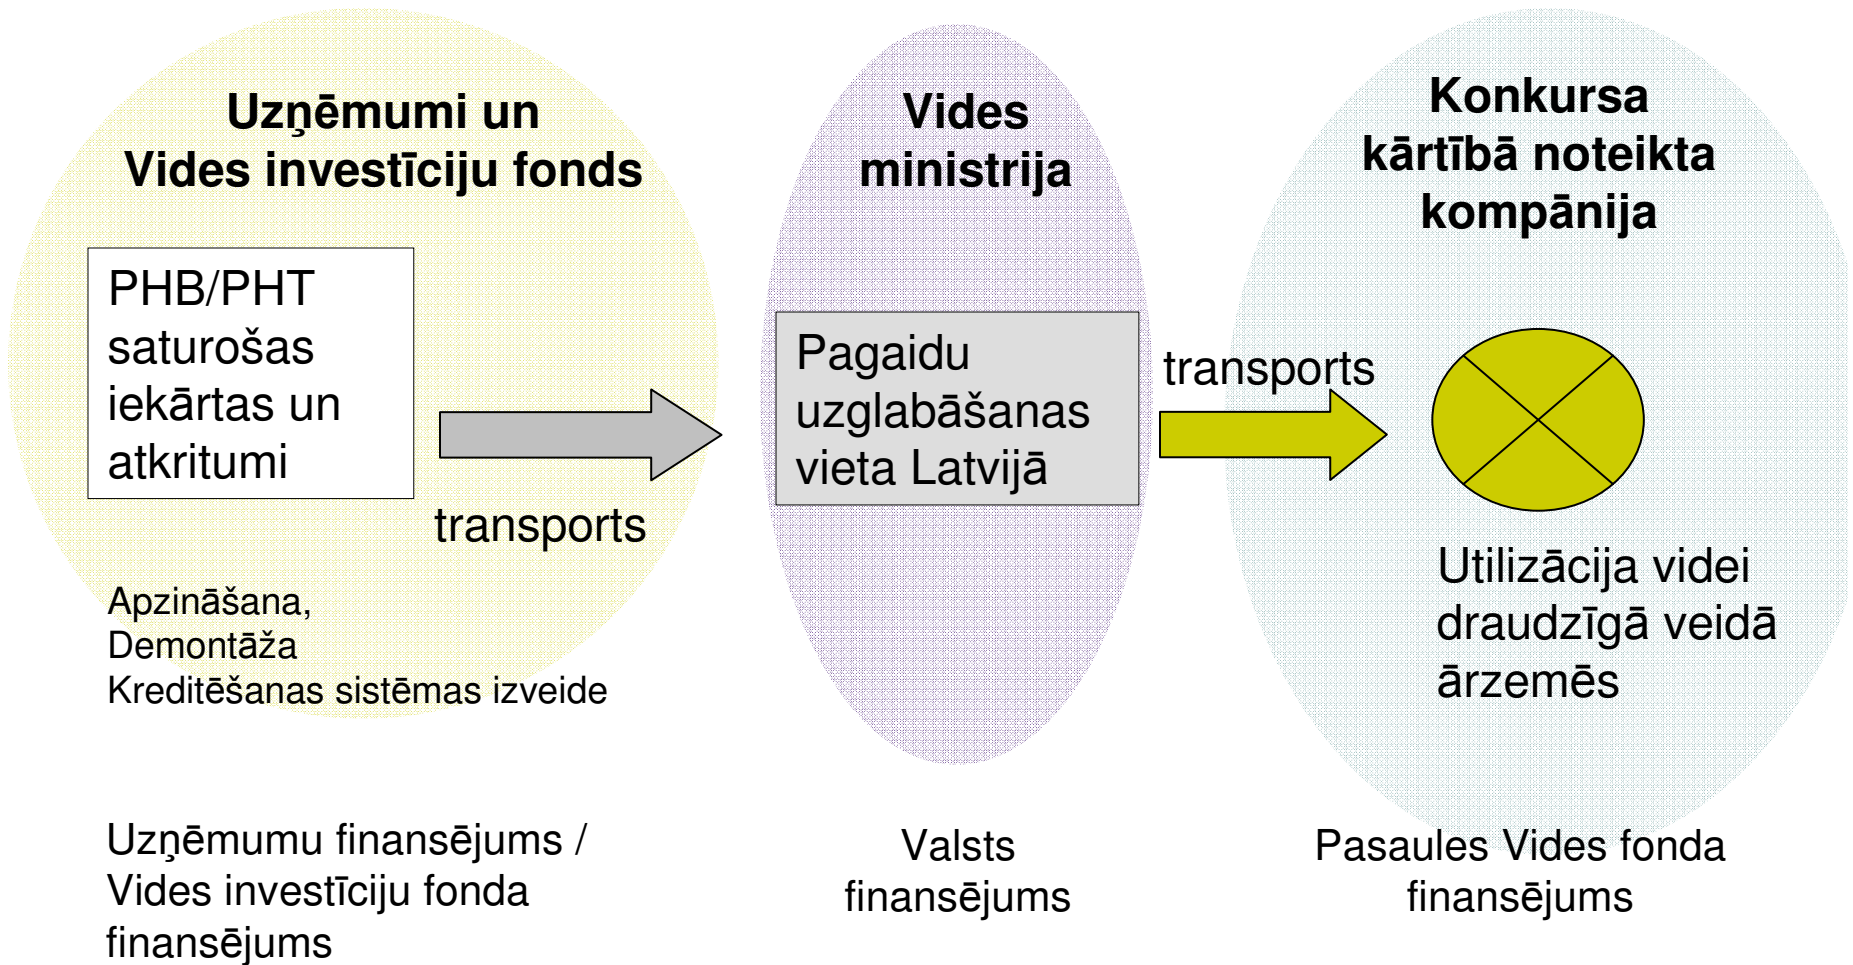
Uzņēmumi un Vides investīciju fonds

PHB/PHT saturošas iekārtas un atkritumi

transports

Apzināšana,
Demontāža
Kreditēšanas sistēmas izveide

Vides ministrija

Pagaidu uzglabāšanas vieta Latvijā

transports

Konkursa kārtībā noteikta kompānija

Utilizācija videi draudzīgā veidā ārzemēs

Uzņēmumu finansējums / Vides investīciju fonda finansējums

Valsts finansējums

Pasaules Vides fonda finansējums